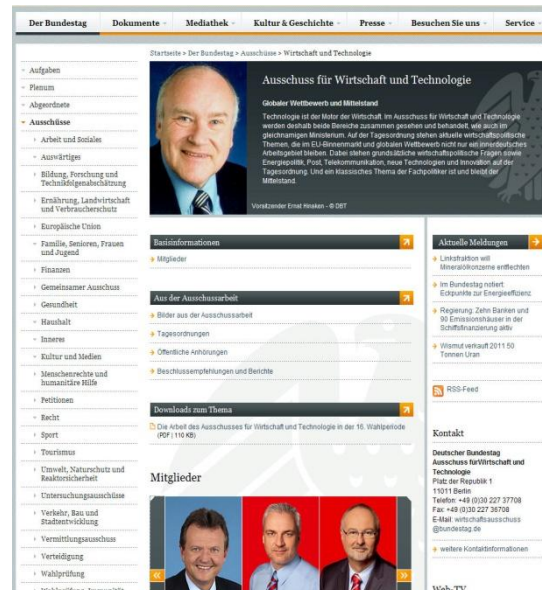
Der Bundestag · Dokumente · Mediathek · Kultur & Geschichte · Presse · Besuchen Sie uns · Service

Startseite > Der Bundestag > Ausschüsse > Wirtschaft und Technologie

Aufgaben
Plenum
Abgeordnete
Ausschüsse
Arbeit und Soziales
Auswärtiges
Bildung, Forschung und Technikfolgenabschätzung
Ernährung, Landwirtschaft und Verbraucherschutz
Europäische Union
Familie, Senioren, Frauen und Jugend
Finanzen
Gemeinsamer Ausschuss
Gesundheit
Haushalt
Inneres
Kultur und Medien
Menschenrechte und humanitäre Hilfe
Petitionen
Recht
Sport
Tourismus
Umwelt, Naturschutz und Reaktorsicherheit
Untersuchungsausschüsse
Verkehr, Bau und Stadtentwicklung
Vermittlungsausschuss
Verteidigung
Wahlprüfung

Ausschuss für Wirtschaft und Technologie

Globaler Wettbewerb und Mittelstand

Technologie ist der Motor der Wirtschaft. Im Ausschuss für Wirtschaft und Technologie werden deshalb beide Bereiche zusammen gesehen und behandelt, wie auch im gleichnamigen Ministerium. Auf der Tagesordnung stehen aktuelle wirtschaftspolitische Themen, die im EU-Binnenmarkt und globalen Wettbewerb nicht nur ein innerdeutsches Arbeitsgebiet bleiben. Dabei stehen grundsätzliche wirtschaftspolitische Fragen sowie Energiepolitik, Post, Telekommunikation, neue Technologien und Innovation auf der Tagesordnung. Und ein klassisches Thema der Fachpolitiker ist und bleibt der Mittelstand.

Vorsitzender Ernst Hinsken - © DBT

Basisinformationen
Mitglieder

Aus der Ausschussarbeit
Bilder aus der Ausschussarbeit
Tagesordnungen
Öffentliche Anhörungen
Beschlussempfehlungen und Berichte

Downloads zum Thema
Die Arbeit des Ausschusses für Wirtschaft und Technologie in der 16. Wahlperiode (PDF | 110 KB)

Mitglieder

Aktuelle Meldungen
Linksfraktion will Mineralölkonzerne entflechten
Im Bundestag notiert: Eckpunkte zur Energieeffizienz
Regierung: Zehn Banken und 90 Emissionshäuser in der Schiffsfinanzierung aktiv
Wismut verkauft 2011 50 Tonnen Uran

RSS-Feed

Kontakt
Deutscher Bundestag
Ausschuss fürWirtschaft und Technologie
Platz der Republik 1
11011 Berlin
Telefon: +49 (0)30 227 37708
Fax: +49 (0)30 227 36708
E-Mail: wirtschaftsausschuss@bundestag.de

weitere Kontaktinformationen

Web-TV